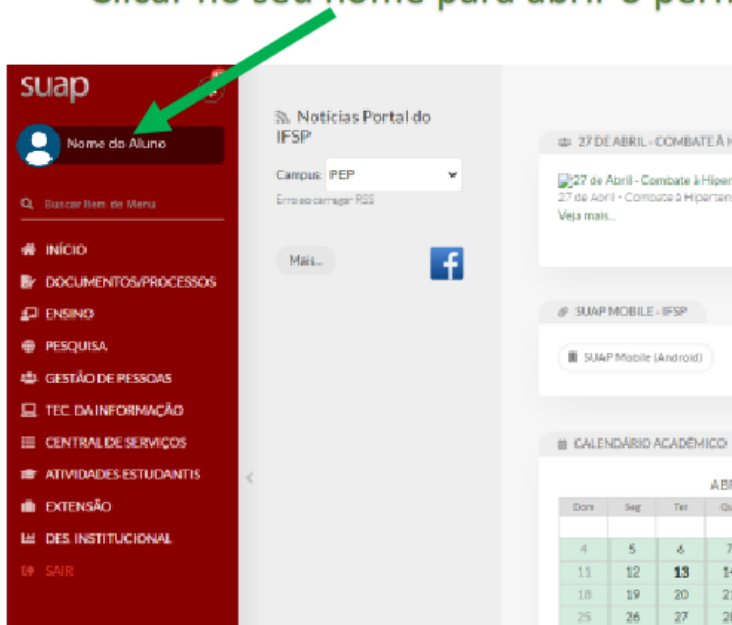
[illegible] no seu nome para abrir o perf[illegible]

suap

Nome do Aluno

Buscar Item de Menu

INÍCIO
DOCUMENTOS/PROCESSOS
ENSINO
PESQUISA
GESTÃO DE PESSOAS
TEC. DA INFORMAÇÃO
CENTRAL DE SERVIÇOS
ATIVIDADES ESTUDANTIS
EXTENSÃO
DES. INSTITUCIONAL
SAIR

Notícias Portal do IFSP

Campus: IPEP

Erro ao carregar RSS

Mais...

27 DE ABRIL - COMBATE À H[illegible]

27 de Abril - Combate à Hiper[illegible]
27 de Abril - Combate à Hiperten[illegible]
Veja mais...

SUAP MOBILE - IFSP

SUAP Mobile (Android)

CALENDÁRIO ACADÊMICO

ABR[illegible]

| Dom | Seg | Ter | Qu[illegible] |
|---|---|---|---|
| | | | |
| 4 | 5 | 6 | 7 |
| 11 | 12 | 13 | 14 |
| 18 | 19 | 20 | 21 |
| 25 | 26 | 27 | 28 |